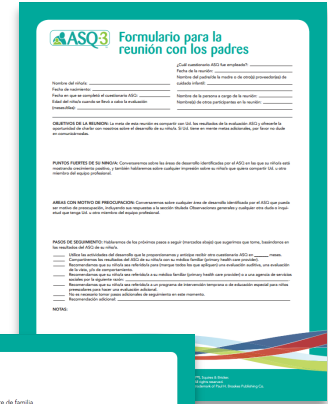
ASQ3 Formulario para la reunión con los padres

¿Cuál cuestionario ASQ fue empleado? ______
Fecha de la reunión: ______
Nombre del niño/a: ______
Nombre del padre/de la madre o de otro(a) proveedor(a) de cuidado infantil: ______
Fecha de nacimiento: ______
Fecha en que se completó el cuestionario ASQ: ______
Nombre de la persona a cargo de la reunión: ______
Edad del niño/a cuando se llevó a cabo la evaluación (meses/días): ______
Nombre(s) de otros participantes en la reunión: ______

OBJETIVOS DE LA REUNIÓN: La meta de esta reunión es compartir con Ud. los resultados de la evaluación ASQ y ofrecerle la oportunidad de charlar con nosotros sobre el desarrollo de su niño/a. Si Ud. tiene en mente metas adicionales, por favor no dude en comunicárnoslas.

PUNTOS FUERTES DE SU NIÑO/A: Conversaremos sobre las áreas de desarrollo identificadas por el ASQ en las que su niño/a está mostrando crecimiento positivo, y también hablaremos sobre cualquier progreso sobre su niño/a que quiera compartir Ud. u otro miembro del equipo profesional.

ÁREAS CON MOTIVO DE PREOCUPACIÓN: Conversaremos sobre cualquier área de desarrollo identificada por el ASQ que pueda ser motivo de preocupación, incluyendo sus respuestas a la sección titulada Observaciones generales y cualquier otra duda o inquietud que tenga Ud. u otro miembro del equipo profesional.

PASOS DE SEGUIMIENTO: Hablaremos de los próximos pasos a seguir (marcados abajo) que sugerimos que tome, basándonos en los resultados del ASQ de su niño/a.

____ Utilice las actividades del desarrollo que le proporcionamos y entregue nuestro otro cuestionario ASQ en ____ meses.
____ Compartiremos los resultados del ASQ de su niño/a con su médico familiar (primary health care provider).
____ Recomendamos que su niño/a sea referido/a para (marque todas las que apliquen) una evaluación auditiva, una evaluación de la vista, y/o de comportamiento.
____ Recomendamos que su niño/a sea referido/a a su médico familiar (primary health care provider) o a otra agencia de servicios sociales por la siguiente razón: ______
____ Recomendamos que su niño/a sea referido/a a un programa de intervención temprana o de educación especial para niños preescolares para hacer una evaluación adicional.
____ No es necesario tomar pasos adicionales de seguimiento en este momento.
____ Recomendación adicional: ______

NOTAS:

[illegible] Squires & Bricker. All rights reserved. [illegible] of Paul H. Brookes Publishing Co.

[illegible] de familia